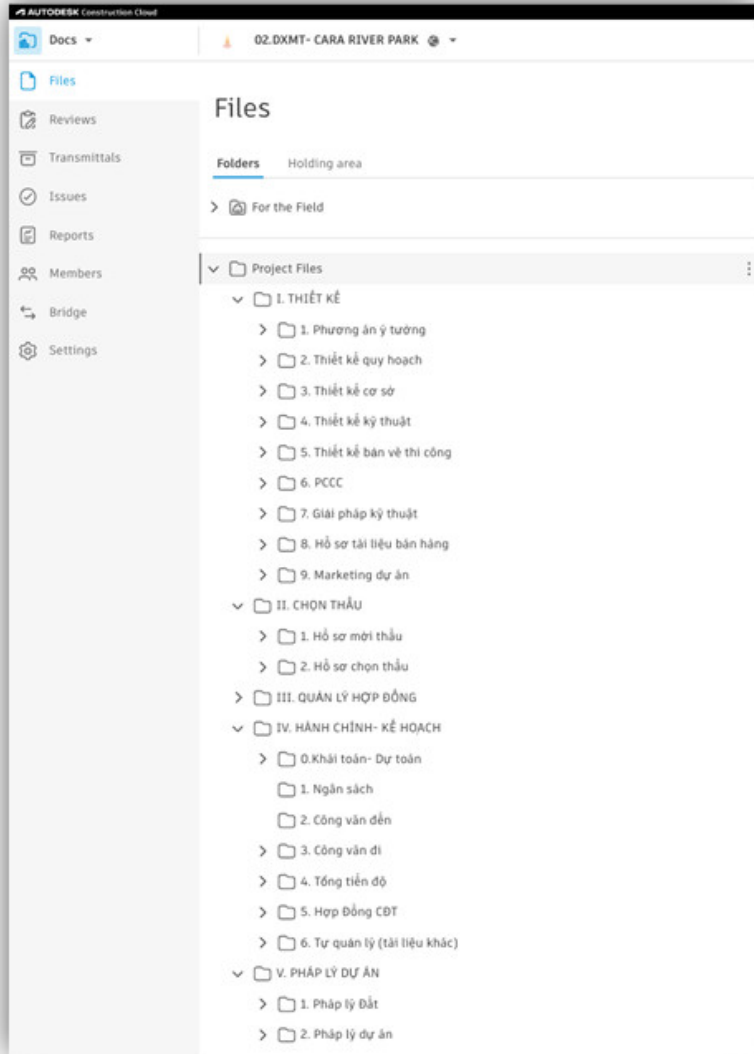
AUTODESK Construction Cloud

Docs

02.DXMT- CARA RIVER PARK

Files
Reviews
Transmittals
Issues
Reports
Members
Bridge
Settings

Files

Folders
Holding area

For the Field

Project Files
I. THIẾT KẾ
1. Phương án ý tưởng
2. Thiết kế quy hoạch
3. Thiết kế cơ sở
4. Thiết kế kỹ thuật
5. Thiết kế bản vẽ thi công
6. PCCC
7. Giải pháp kỹ thuật
8. Hồ sơ tài liệu bán hàng
9. Marketing dự án
II. CHỌN THẦU
1. Hồ sơ mời thầu
2. Hồ sơ chọn thầu
III. QUẢN LÝ HỢP ĐỒNG
IV. HÀNH CHÍNH- KẾ HOẠCH
0.Khái toán- Dự toán
1. Ngân sách
2. Công văn đến
3. Công văn đi
4. Tổng tiến độ
5. Hợp Đồng CĐT
6. Tự quản lý (tài liệu khác)
V. PHÁP LÝ DỰ ÁN
1. Pháp lý Đất
2. Pháp lý dự án